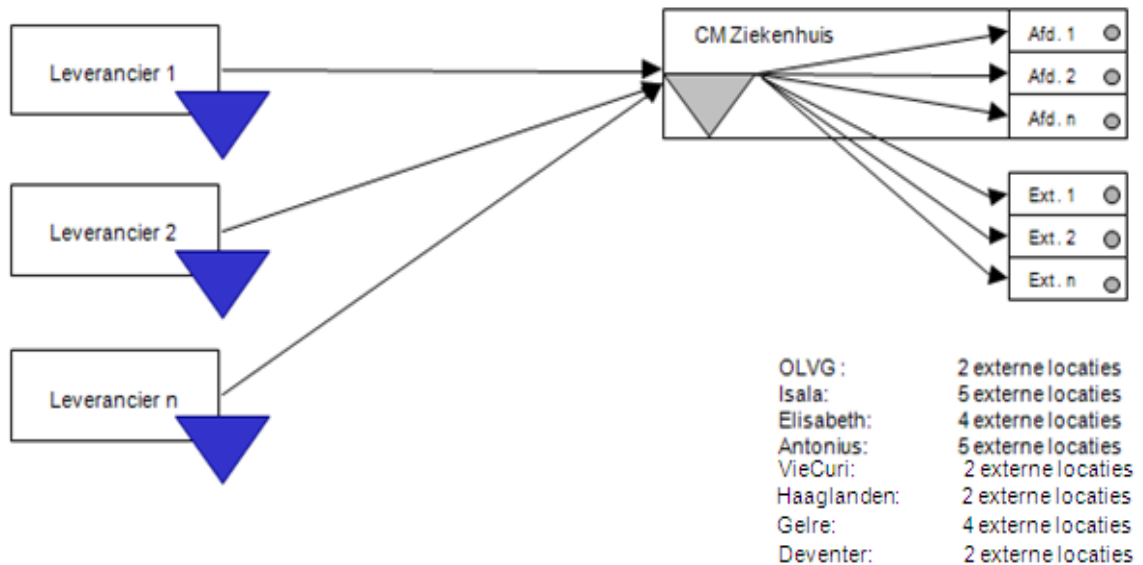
Leverancier 1

Leverancier 2

Leverancier n

CM Ziekenhuis

Afd. 1

Afd. 2

Afd. n

Ext. 1

Ext. 2

Ext. n

| | |
|---|---|
| OLVG : | 2 externe locaties |
| Isala: | 5 externe locaties |
| Elisabeth: | 4 externe locaties |
| Antonius: | 5 externe locaties |
| VieCuri: | 2 externe locaties |
| Haaglanden: | 2 externe locaties |
| Gelre: | 4 externe locaties |
| Deventer: | 2 externe locaties |